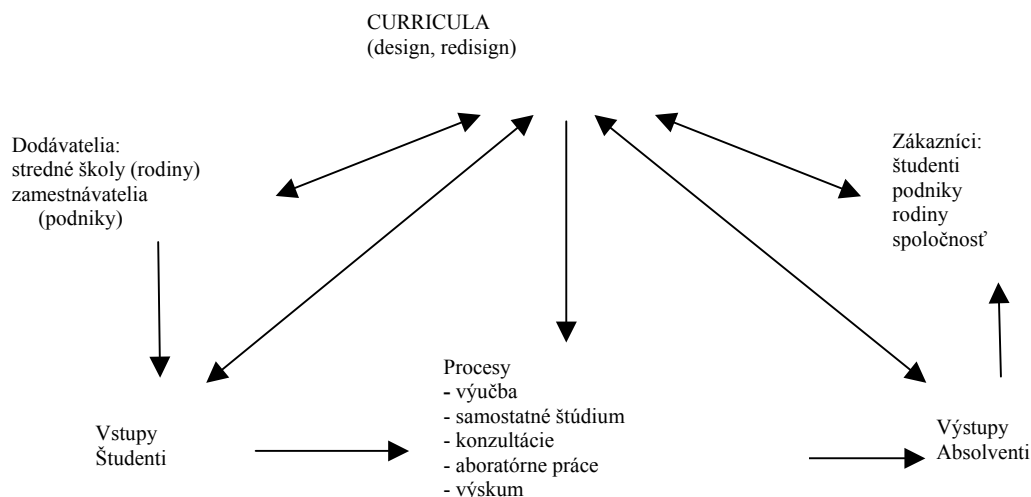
CURRICULA
(design, redisign)

Dodávatelia:
stredné školy (rodiny)
zamestnávatelia
(podniky)

Zákazníci:
študenti
podniky
rodiny
spoločnosť

Procesy
- výučba
- samostatné štúdium
- konzultácie
- aboratórne práce
- výskum

Vstupy
Študenti

Výstupy
Absolventi